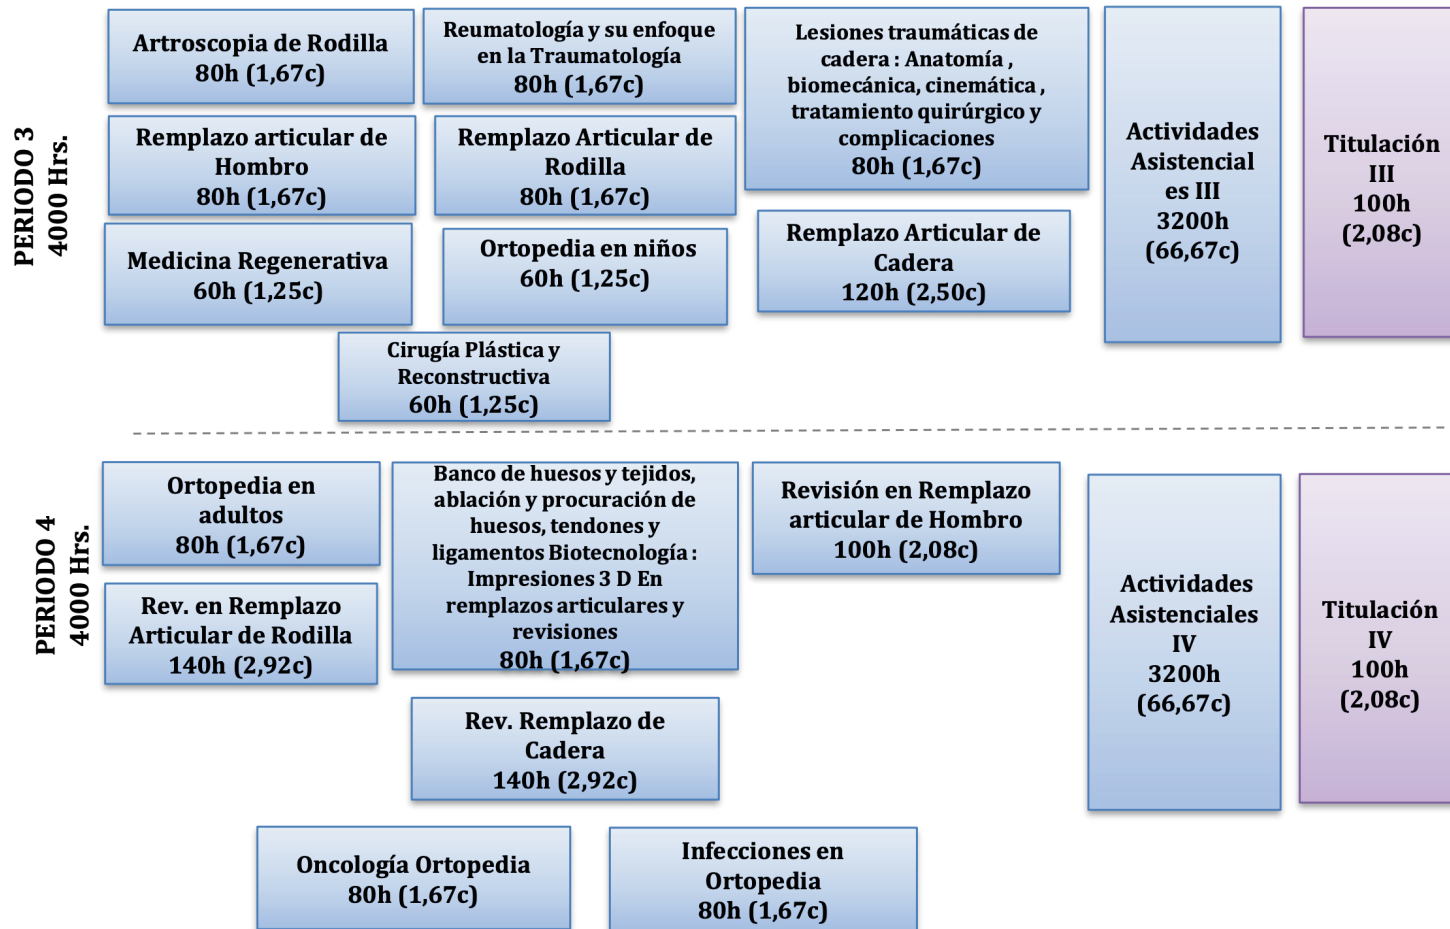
PERIODO 3
4000 Hrs.

Artroscopia de Rodilla
80h (1,67c)

Reumatología y su enfoque en la Traumatología
80h (1,67c)

Lesiones traumáticas de cadera : Anatomía , biomecánica, cinemática , tratamiento quirúrgico y complicaciones
80h (1,67c)

Actividades Asistencial es III
3200h
(66,67c)

Titulación III
100h
(2,08c)

Remplazo articular de Hombro
80h (1,67c)

Remplazo Articular de Rodilla
80h (1,67c)

Medicina Regenerativa
60h (1,25c)

Ortopedia en niños
60h (1,25c)

Remplazo Articular de Cadera
120h (2,50c)

Cirugía Plástica y Reconstructiva
60h (1,25c)

PERIODO 4
4000 Hrs.

Ortopedia en adultos
80h (1,67c)

Banco de huesos y tejidos, ablación y procuración de huesos, tendones y ligamentos Biotecnología : Impresiones 3 D En remplazos articulares y revisiones
80h (1,67c)

Revisión en Remplazo articular de Hombro
100h (2,08c)

Actividades Asistenciales IV
3200h
(66,67c)

Titulación IV
100h
(2,08c)

Rev. en Remplazo Articular de Rodilla
140h (2,92c)

Rev. Remplazo de Cadera
140h (2,92c)

Oncología Ortopedia
80h (1,67c)

Infecciones en Ortopedia
80h (1,67c)